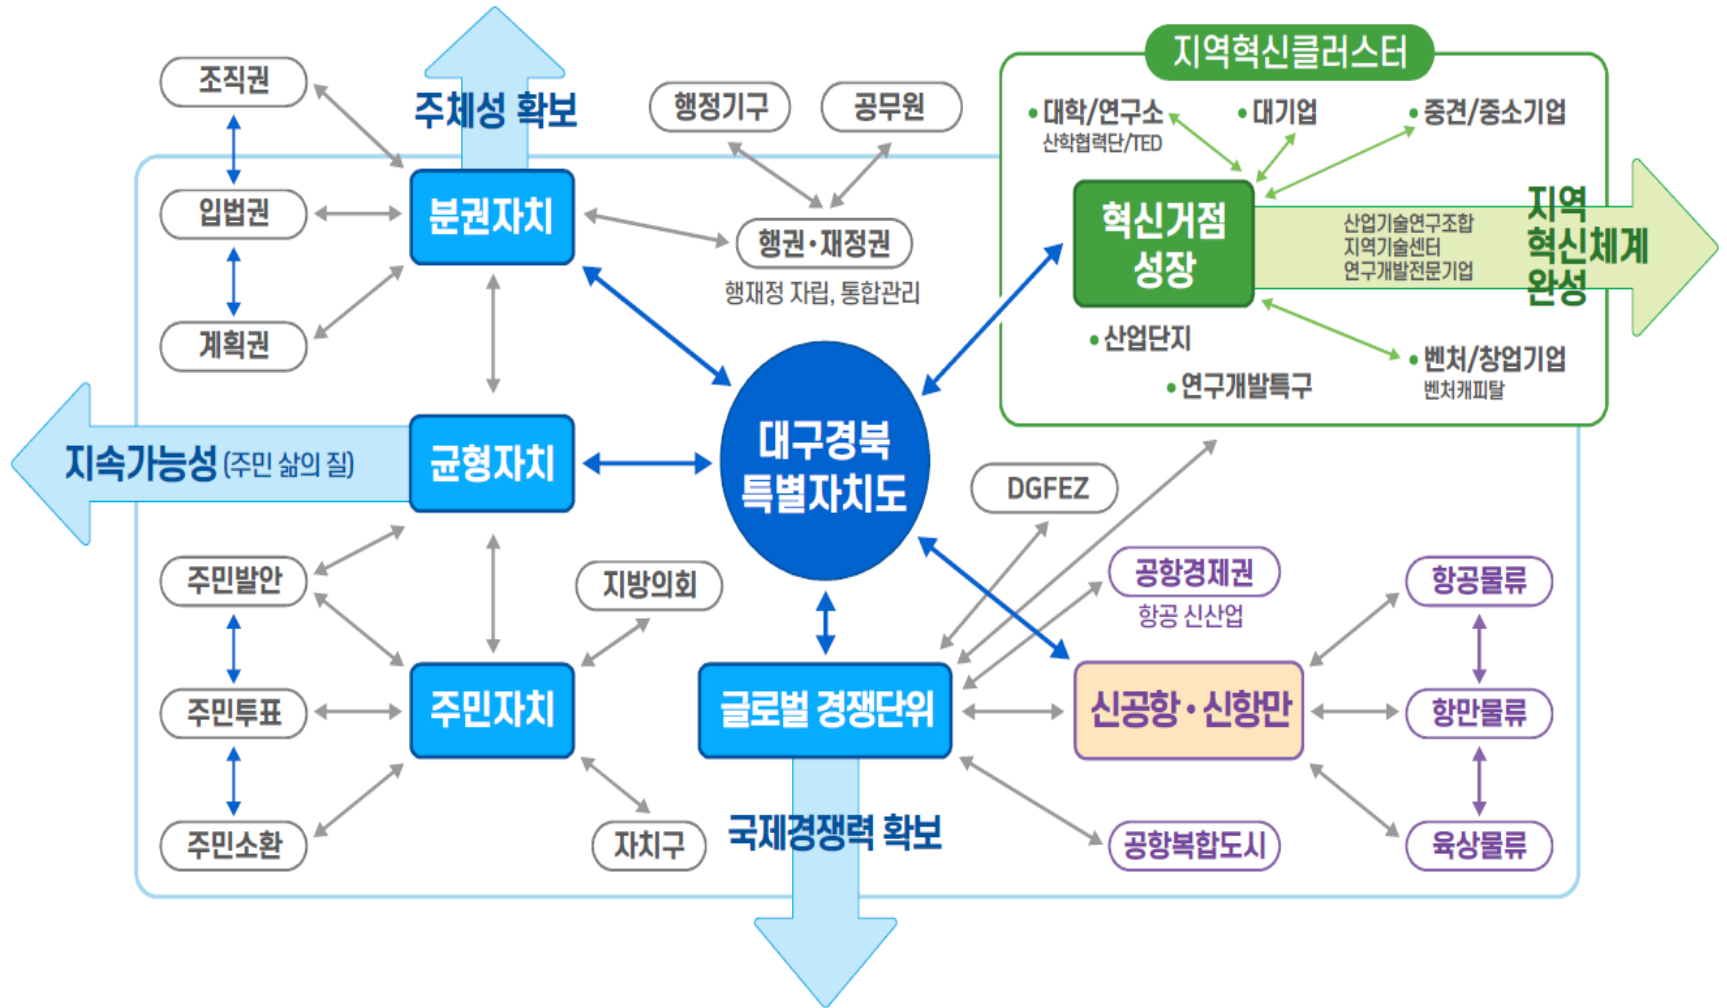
조직권

주체성 확보

행정기구

공무원

지역혁신클러스터

• 대학/연구소
산학협력단/TED

• 대기업

• 중견/중소기업

입법권

분권자치

행권·재정권
행재정 자립, 통합관리

혁신거점 성장

산업기술연구조합
지역기술센터
연구개발전문기업

지역 혁신체계 완성

계획권

• 산업단지

• 연구개발특구

• 벤처/창업기업
벤처캐피탈

지속가능성(주민 삶의 질)

균형자치

대구경북 특별자치도

DGFEZ

주민발안

지방의회

공항경제권
항공 신산업

항공물류

주민투표

주민자치

글로벌 경쟁단위

신공항·신항만

항만물류

주민소환

자치구

국제경쟁력 확보

공항복합도시

육상물류